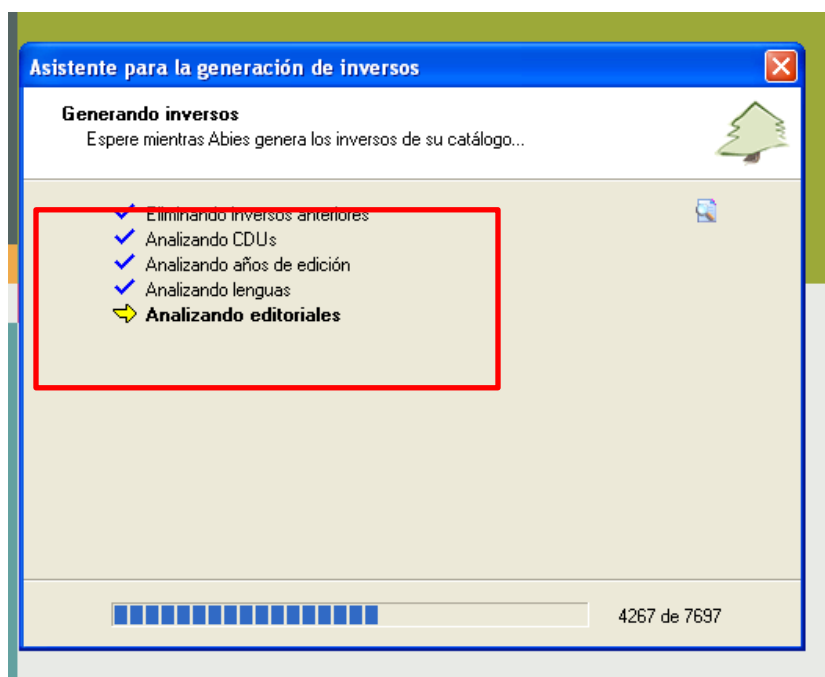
Asistente para la generación de inversos

Generando inversos
Espere mientras Abies genera los inversos de su catálogo...

Eliminando inversos anteriores
Analizando CDUs
Analizando años de edición
Analizando lenguas
Analizando editoriales

4267 de 7697